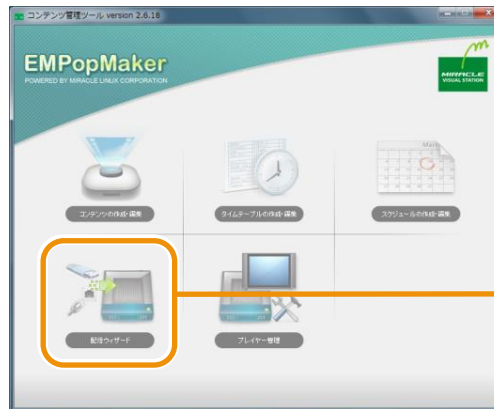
コンテンツ管理ツール version 2.6.18

EMPopMaker
POWERED BY MIRACLE LINUX CORPORATION

MIRACLE VISUAL STATION

コンテンツの作成・編集

タイムテーブルの作成・編集

スケジュールの作成・編集

配信ウィザード

プレイヤー管理